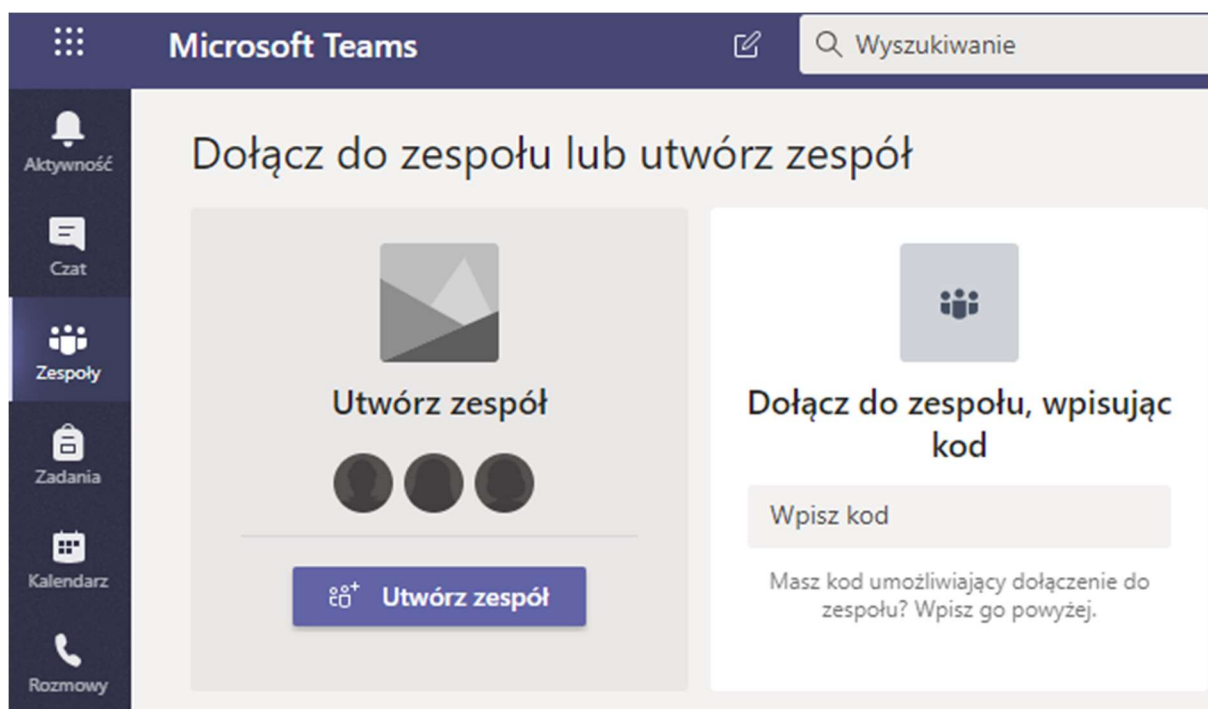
Microsoft Teams

Wyszukiwanie

Aktywność

Czat

Zespoły

Zadania

Kalendarz

Rozmowy

Dołącz do zespołu lub utwórz zespół

Utwórz zespół

Utwórz zespół

Dołącz do zespołu, wpisując kod

Wpisz kod

Masz kod umożliwiający dołączenie do zespołu? Wpisz go powyżej.